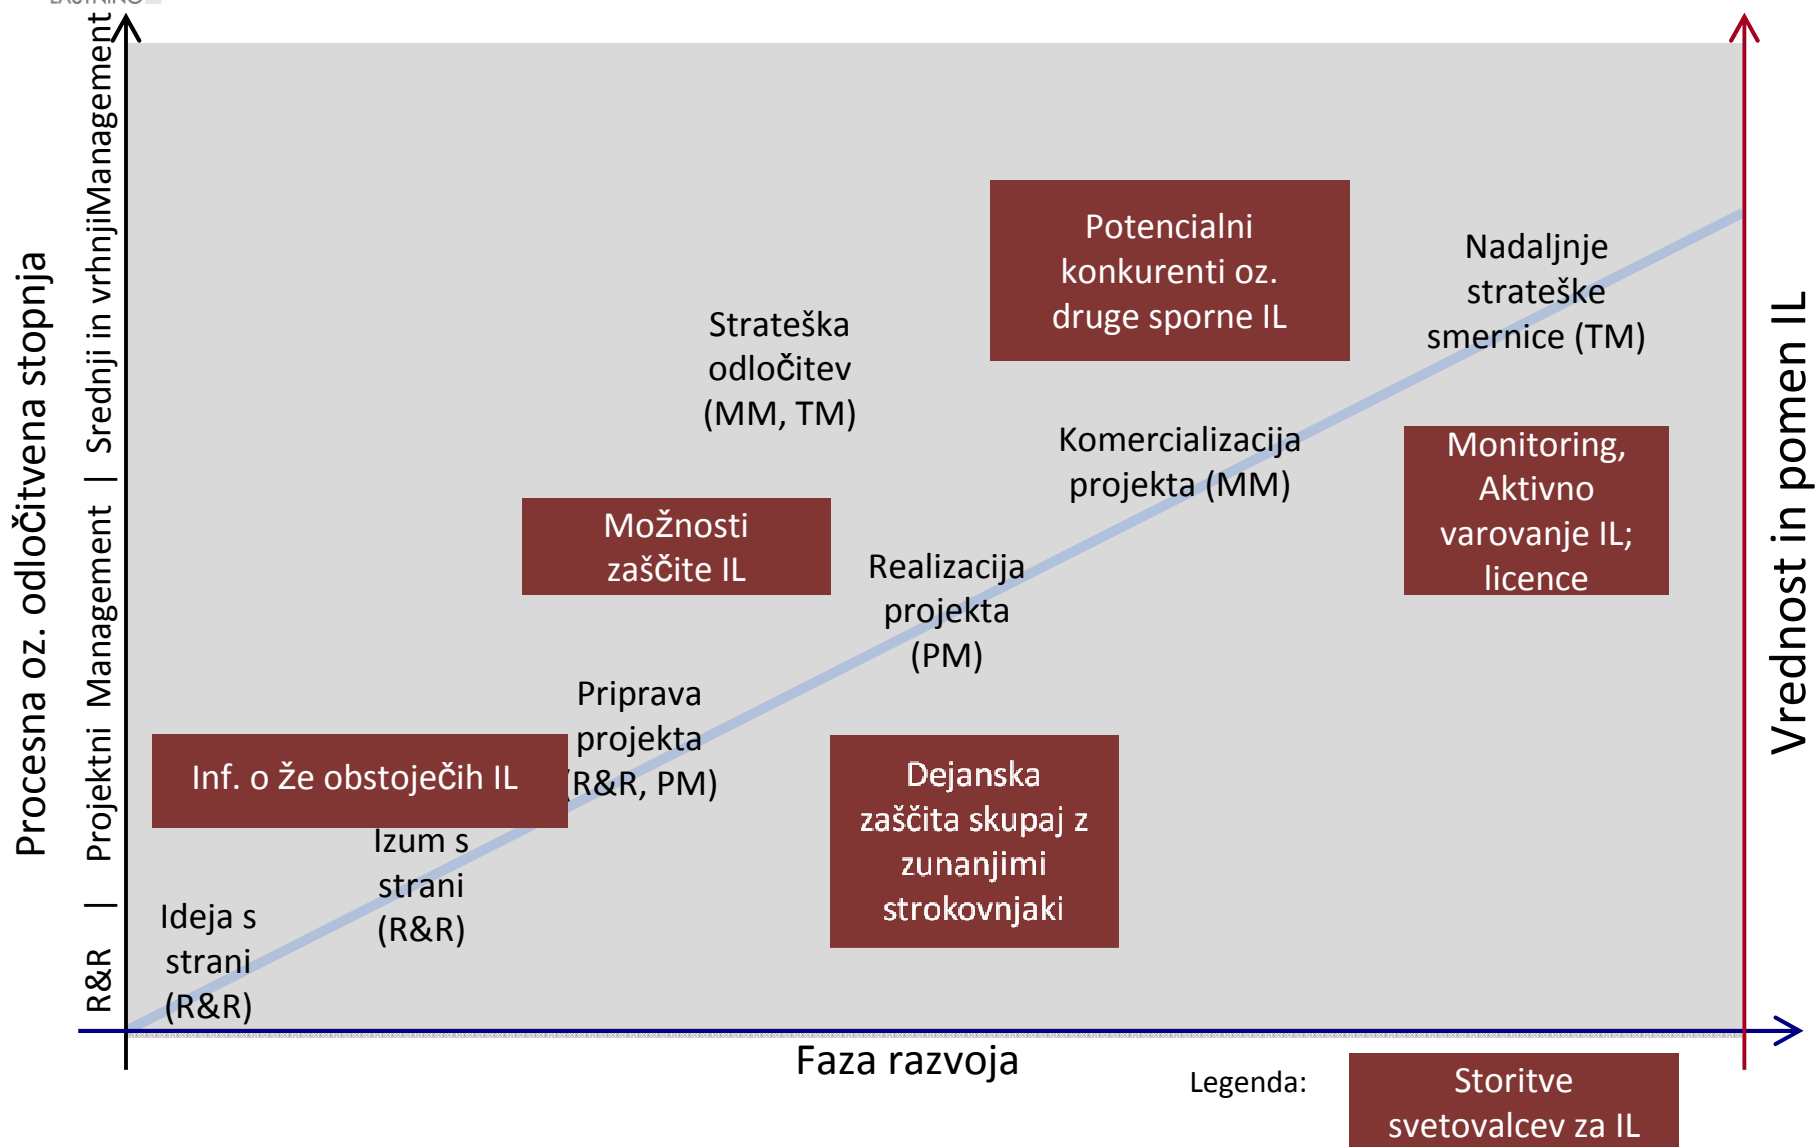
Procesna oz. odločitvena stopnja

R&R | Projektni Management | Srednji in vrhnjiManagement

Potencialni konkurenti oz. druge sporne IL

Nadaljnje strateške smernice (TM)

Strateška odločitev (MM, TM)

Komercializacija projekta (MM)

Monitoring, Aktivno varovanje IL; licence

Možnosti zaščite IL

Realizacija projekta (PM)

Priprava projekta (R&R, PM)

Inf. o že obstoječih IL

Dejanska zaščita skupaj z zunanjimi strokovnjaki

Izum s strani (R&R)

Ideja s strani (R&R)

Vrednost in pomen IL

Faza razvoja

Legenda:

Storitve svetovalcev za IL